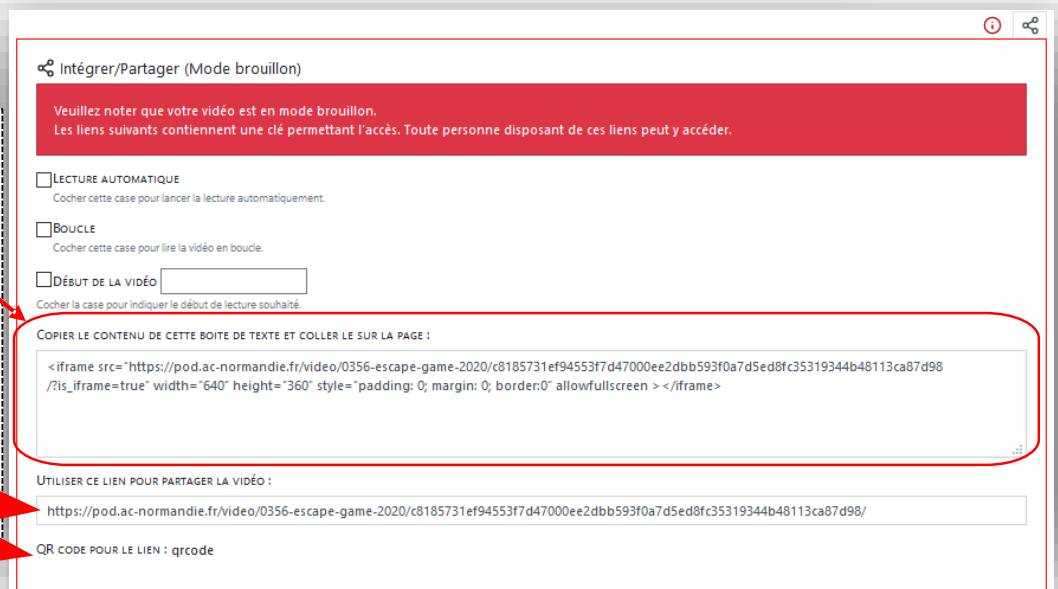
Intégrer/Partager (Mode brouillon)

Veuillez noter que votre vidéo est en mode brouillon.
Les liens suivants contiennent une clé permettant l'accès. Toute personne disposant de ces liens peut y accéder.

Lecture automatique
Cocher cette case pour lancer la lecture automatiquement.

Boucle
Cocher cette case pour lire la vidéo en boucle.

Début de la vidéo
Cocher la case pour indiquer le début de lecture souhaité.

Copier le contenu de cette boite de texte et coller le sur la page :

<iframe src="https://pod.ac-normandie.fr/video/0356-escape-game-2020/c8185731ef94553f7d47000ee2dbb593f0a7d5ed8fc35319344b48113ca87d98/?is_iframe=true" width="640" height="360" style="padding: 0; margin: 0; border:0" allowfullscreen ></iframe>

Utiliser ce lien pour partager la vidéo :

https://pod.ac-normandie.fr/video/0356-escape-game-2020/c8185731ef94553f7d47000ee2dbb593f0a7d5ed8fc35319344b48113ca87d98/

QR code pour le lien : qrcode